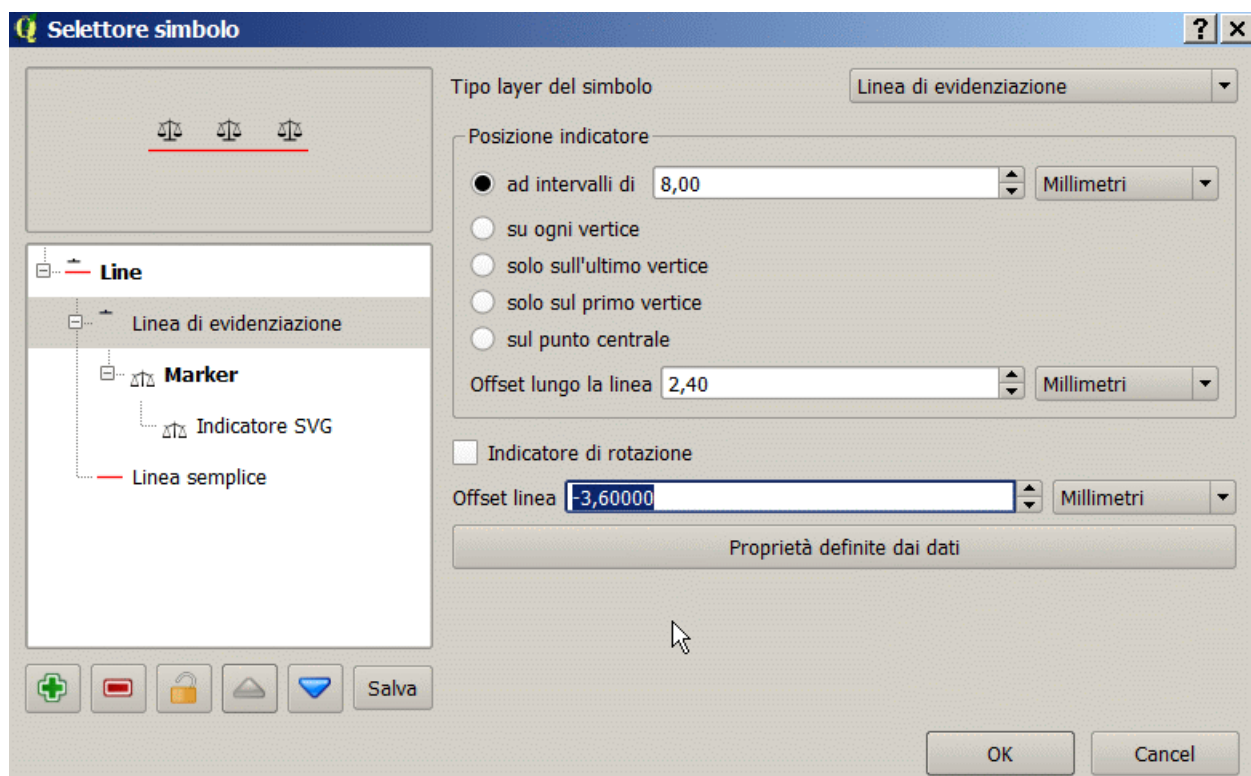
Selettore simbolo

?

Line

Linea di evidenziazione

Marker

Indicatore SVG

Linea semplice

Salva

Tipo layer del simbolo

Linea di evidenziazione

Posizione indicatore

ad intervalli di

8,00

Millimetri

su ogni vertice

solo sull'ultimo vertice

solo sul primo vertice

sul punto centrale

Offset lungo la linea

2,40

Millimetri

Indicatore di rotazione

Offset linea

-3,60000

Millimetri

Proprietà definite dai dati

OK

Cancel